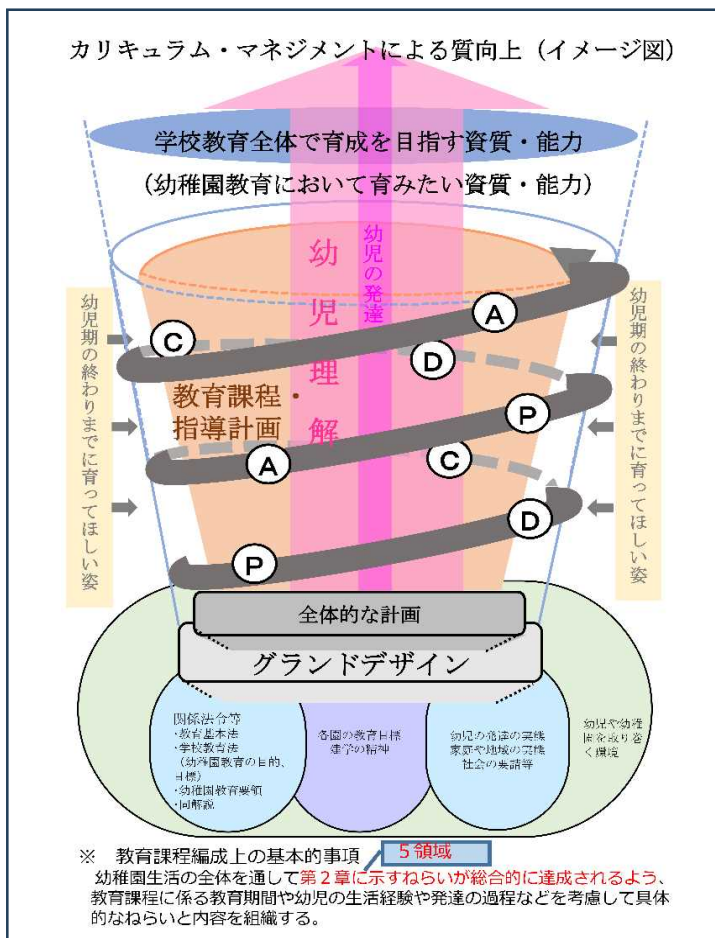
カリキュラム・マネジメントによる質向上（イメージ図）

学校教育全体で育成を目指す資質・能力

（幼稚園教育において育みたい資質・能力）

幼児理解

幼児の発達

幼児期の終わりまでに育ってほしい姿

幼児期の終わりまでに育ってほしい姿

教育課程・指導計画

A

C

D

P

A

C

D

P

全体的な計画

グランドデザイン

関係法令等
・教育基本法
・学校教育法
（幼稚園教育の目的、目標）
・幼稚園教育要領
・同解説

各園の教育目標
建学の精神

幼児の発達の実態
家庭や地域の実態
社会の要請等

幼児や幼稚園を取り巻く環境

※　教育課程編成上の基本的事項　5領域
幼稚園生活の全体を通して第２章に示すねらいが総合的に達成されるよう、教育課程に係る教育期間や幼児の生活経験や発達の過程などを考慮して具体的なねらいと内容を組織する。